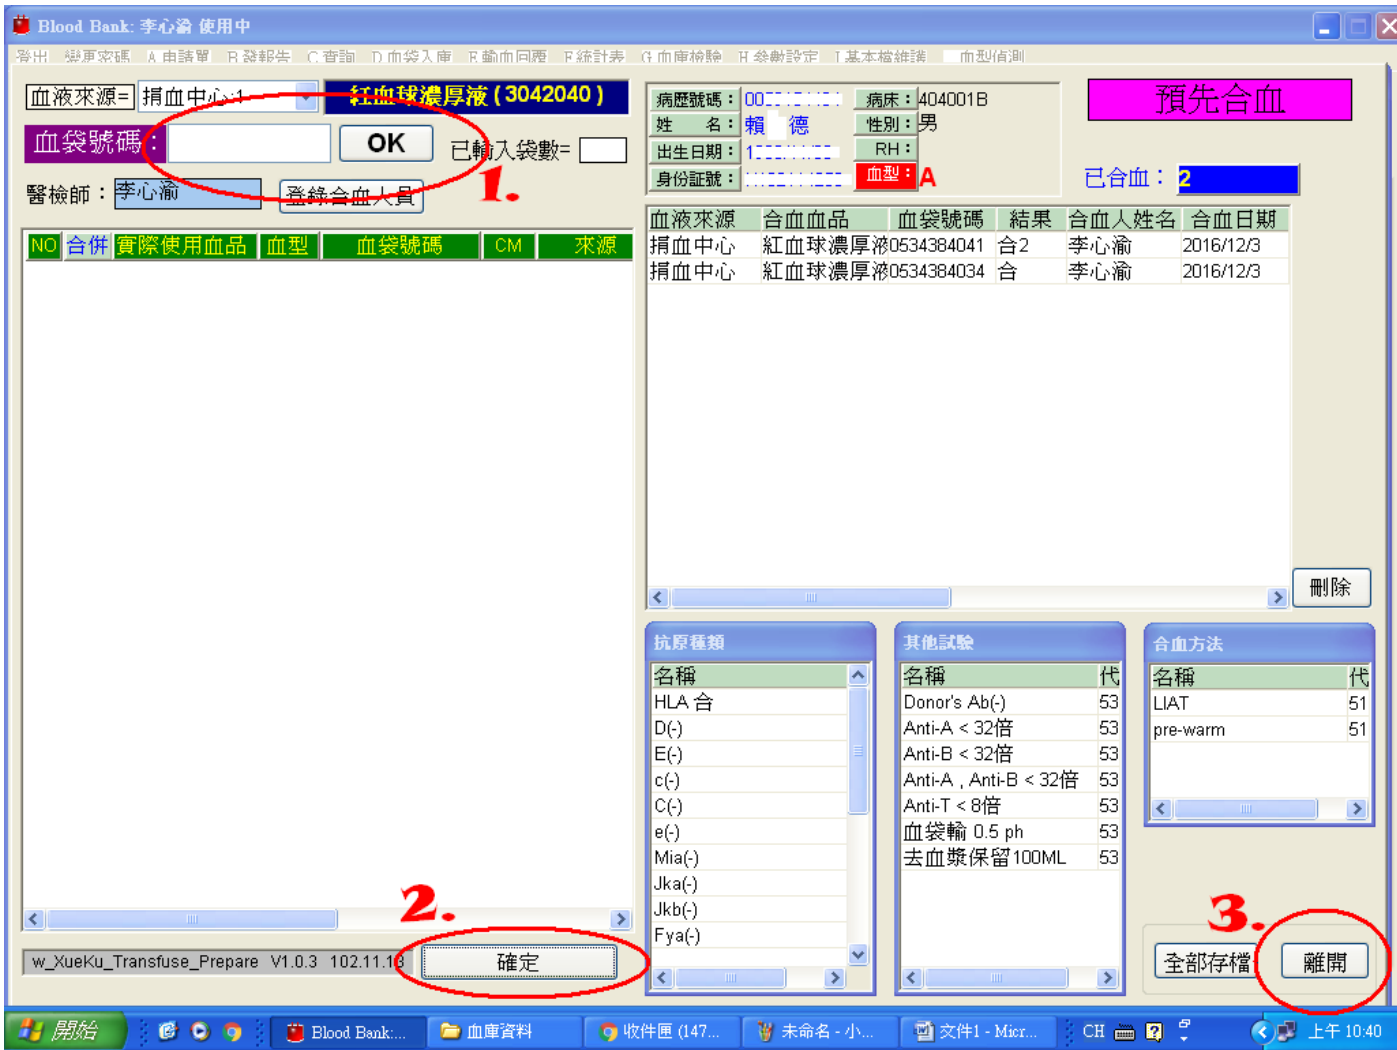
Blood Bank: 李心渝 使用中

登出 變更密碼 A 申請單 B 發報告 C 查詢 D 血袋入庫 E 輸血回覆 F 統計表 G 血庫檢驗 H 參數設定 I 基本檔維護 血型偵測

血液來源= 捐血中心1
紅血球濃厚液 (3042040)
血袋號碼：
OK
已輸入袋數=
醫檢師：李心渝
登錄合血人員
1.

| NO | 合併 | 實際使用血品 | 血型 | 血袋號碼 | CM | 來源 |
|---|---|---|---|---|---|---|

病歷號碼：00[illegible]
病床：404001B
姓 名：賴 德
性別：男
出生日期：1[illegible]
RH：
身份証號：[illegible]
血型：A

預先合血
已合血：2

| 血液來源 | 合血血品 | 血袋號碼 | 結果 | 合血人姓名 | 合血日期 |
|---|---|---|---|---|---|
| 捐血中心 | 紅血球濃厚液 | 0534384041 | 合2 | 李心渝 | 2016/12/3 |
| 捐血中心 | 紅血球濃厚液 | 0534384034 | 合 | 李心渝 | 2016/12/3 |

刪除

抗原種類
| 名稱 |
|---|
| HLA 合 |
| D(-) |
| E(-) |
| c(-) |
| C(-) |
| e(-) |
| Mia(-) |
| Jka(-) |
| Jkb(-) |
| Fya(-) |

其他試驗
| 名稱 | 代 |
|---|---|
| Donor's Ab(-) | 53 |
| Anti-A < 32倍 | 53 |
| Anti-B < 32倍 | 53 |
| Anti-A，Anti-B < 32倍 | 53 |
| Anti-T < 8倍 | 53 |
| 血袋輸 0.5 ph | 53 |
| 去血漿保留100ML | 53 |

合血方法
| 名稱 | 代 |
|---|---|
| LIAT | 51 |
| pre-warm | 51 |

w_XueKu_Transfuse_Prepare V1.0.3 102.11.18
2.
確定
3.
全部存檔
離開

開始 Blood Bank:... 血庫資料 收件匣 (147... 未命名 - 小... 文件1 - Micr... CH 上午 10:40